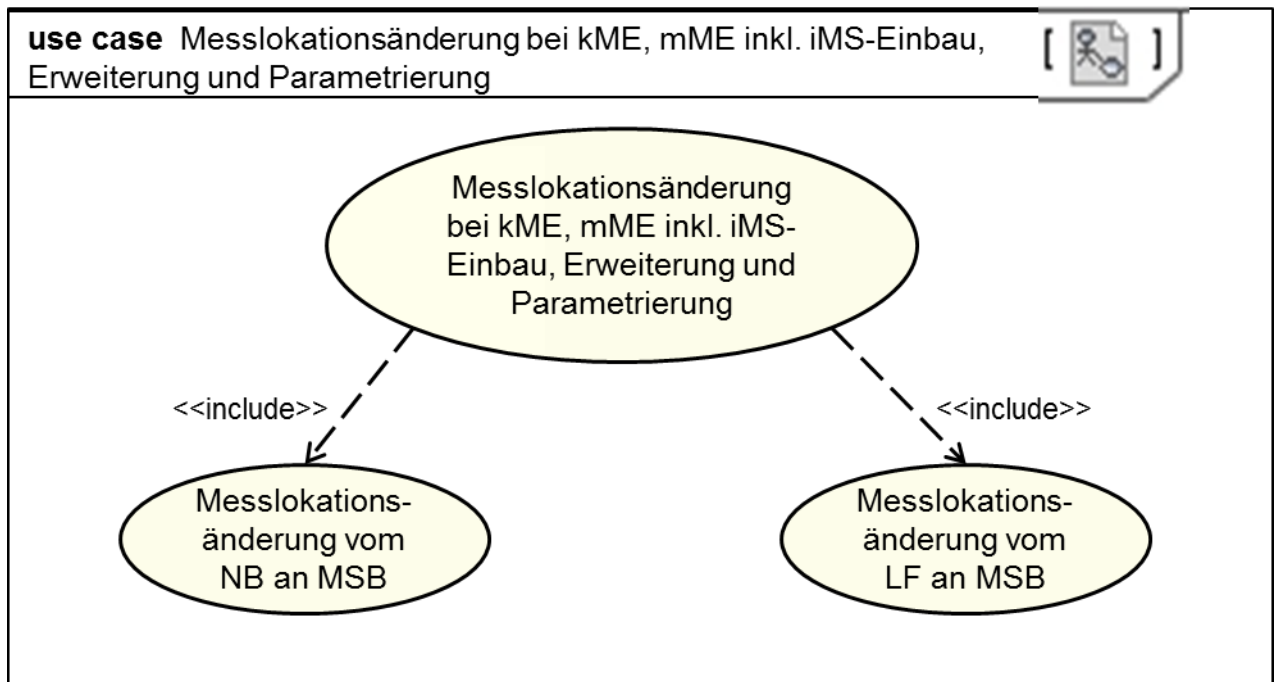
**use case** Messlokationsänderung bei kME, mME inkl. iMS-Einbau, Erweiterung und Parametrierung

[ ]

Messlokationsänderung bei kME, mME inkl. iMS-Einbau, Erweiterung und Parametrierung

<<include>>

<<include>>

Messlokationsänderung vom NB an MSB

Messlokationsänderung vom LF an MSB